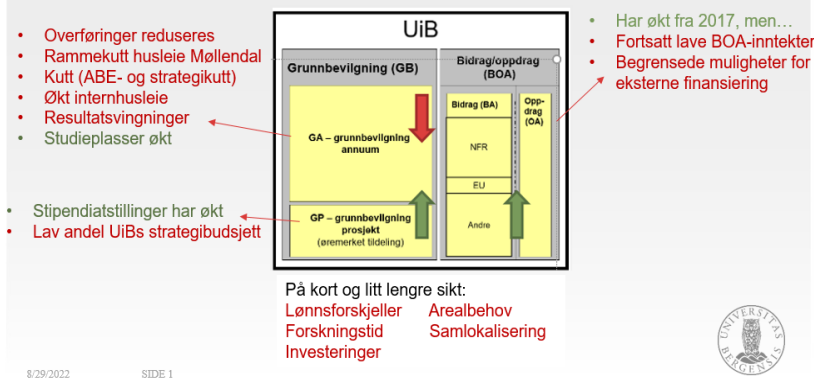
- Overføringer reduseres
- Rammekutt husleie Møllendal
- Kutt (ABE- og strategikutt)
- Økt internhusleie
- Resultatsvingninger
- Studieplasser økt

UiB

Grunnbevilgning (GB)

GA – grunnbevilgning annuum

GP – grunnbevilgning prosjekt (øremerket tildeling)

Bidrag/oppdrag (BOA)

Bidrag (BA)

NFR

EU

Andre

Oppdrag (OA)

- Har økt fra 2017, men…
- Fortsatt lave BOA-inntekter
- Begrensede muligheter for eksterne finansiering

- Stipendiatstillinger har økt
- Lav andel UiBs strategibudsjett

På kort og litt lengre sikt:
Lønnsforskjeller Arealbehov
Forskningstid Samlokalisering
Investeringer

8/29/2022 SIDE 1

UNIVERSITAS BERGENSIS